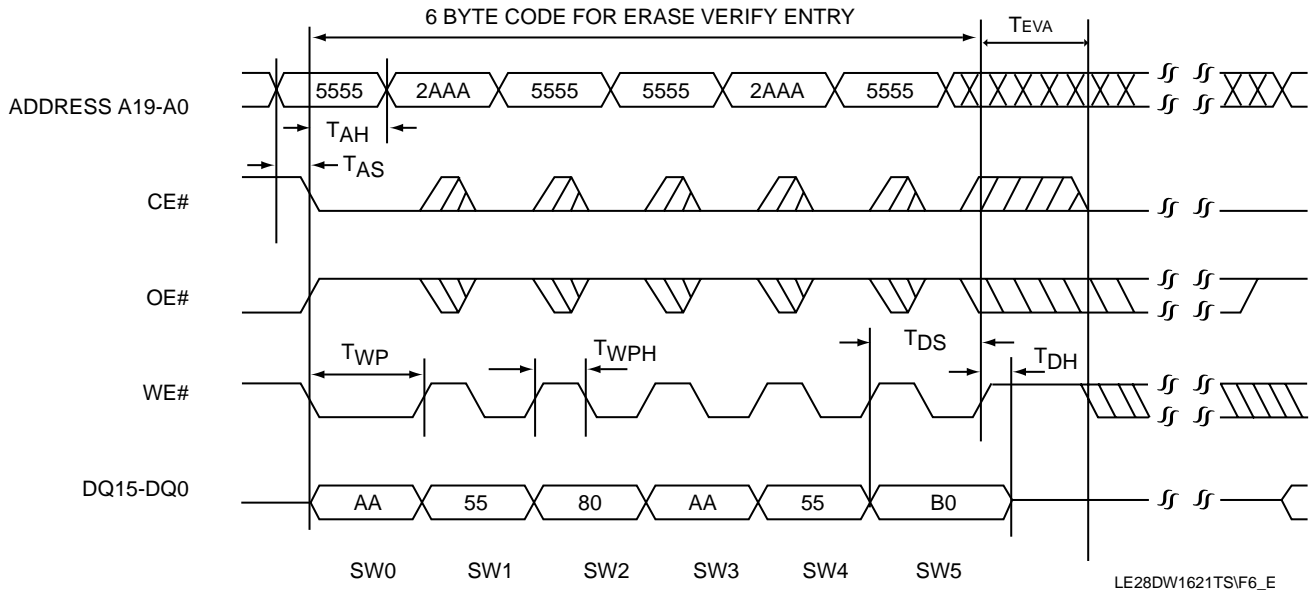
6 BYTE CODE FOR ERASE VERIFY ENTRY

TEVA

ADDRESS A19-A0

5555 2AAA 5555 5555 2AAA 5555

$T_{AH}$

$T_{AS}$

CE#

OE#

$T_{WP}$

$T_{WPH}$

$T_{DS}$

$T_{DH}$

WE#

DQ15-DQ0

AA 55 80 AA 55 B0

SW0 SW1 SW2 SW3 SW4 SW5

LE28DW1621TS\F6_E